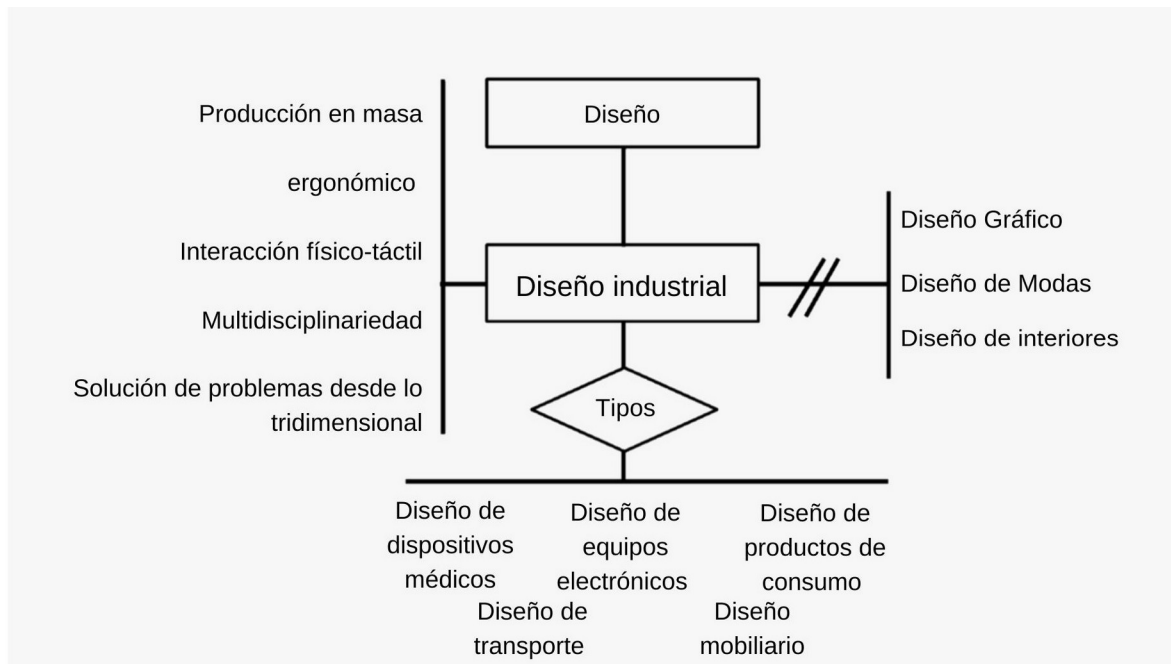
Diseño

Producción en masa

ergonómico

Interacción físico-táctil

Multidisciplinariedad

Solución de problemas desde lo tridimensional

Diseño industrial

Diseño Gráfico

Diseño de Modas

Diseño de interiores

Tipos

Diseño de dispositivos médicos

Diseño de equipos electrónicos

Diseño de productos de consumo

Diseño de transporte

Diseño mobiliario